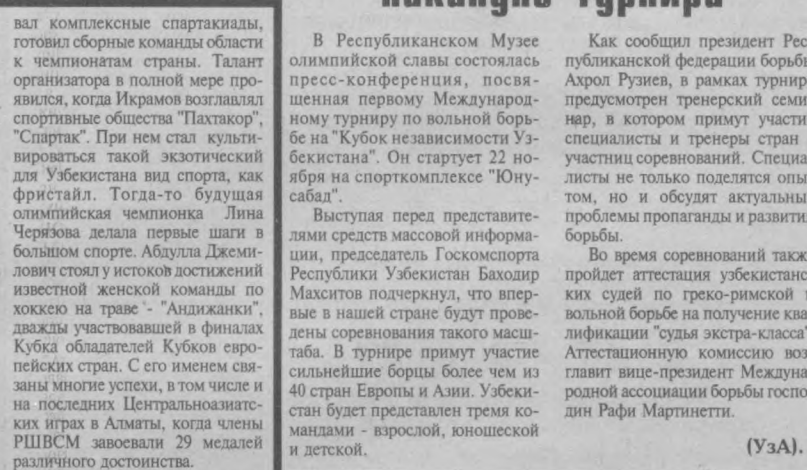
вал комплексные спартакиады, готовил сборные команды области к чемпионатам страны. Талант организатора в полной мере проявился, когда Икрамов возглавлял спортивные общества "Пахтакор", "Спартак". При нем стал культивироваться такой экзотический для Узбекистана вид спорта, как фристайл. Тогда-то будущая олимпийская чемпионка Лина Черязова делала первые шаги в большом спорте. Абдулла Джемилович стоял у истоков достижений известной женской команды по хоккею на траве - "Андижанки", дважды участвовавшей в финалах Кубка обладателей Кубков европейских стран. С его именем связаны многие успехи, в том числе и на последних Центральноазиатских играх в Алматы, когда члены РШВСМ завоевали 29 медалей различного достоинства.

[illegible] турнира

В Республиканском Музее олимпийской славы состоялась пресс-конференция, посвященная первому Международному турниру по вольной борьбе на "Кубок независимости Узбекистана". Он стартует 22 ноября на спорткомплексе "Юнусабад".

Выступая перед представителями средств массовой информации, председатель Госкомспорта Республики Узбекистан Баходир Махситов подчеркнул, что впервые в нашей стране будут проведены соревнования такого масштаба. В турнире примут участие сильнейшие борцы более чем из 40 стран Европы и Азии. Узбекистан будет представлен тремя командами - взрослой, юношеской и детской.

Как сообщил президент Рес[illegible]публиканской федерации борьб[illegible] Ахрол Рузиев, в рамках турнир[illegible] предусмотрен тренерский семи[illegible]нар, в котором примут участи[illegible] специалисты и тренеры стран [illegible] участниц соревнований. Специа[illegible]листы не только поделятся опы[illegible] том, но и обсудят актуальны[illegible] проблемы пропаганды и развити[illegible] борьбы.

Во время соревнований такж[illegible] пройдет аттестация узбекистанс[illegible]ких судей по греко-римской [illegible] вольной борьбе на получение ква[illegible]лификации "судья экстра-класса"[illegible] Аттестационную комиссию воз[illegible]главит вице-президент Междуна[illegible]родной ассоциации борьбы госпо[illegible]дин Рафи Мартинетти.

(УзА).